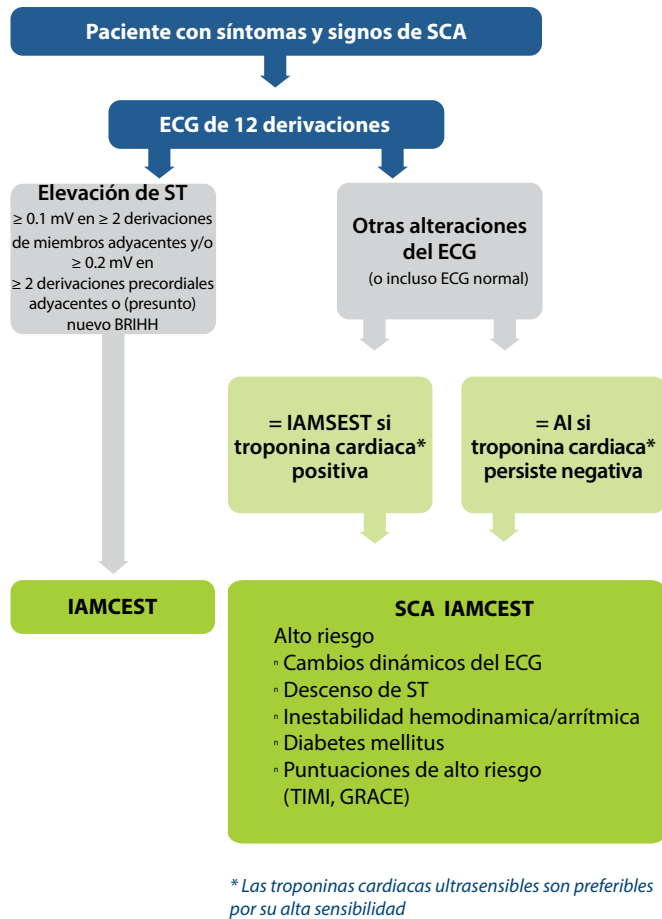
Paciente con síntomas y signos de SCA

ECG de 12 derivaciones

Elevación de ST
≥ 0.1 mV en ≥ 2 derivaciones de miembros adyacentes y/o ≥ 0.2 mV en ≥ 2 derivaciones precordiales adyacentes o (presunto) nuevo BRIHH

Otras alteraciones del ECG
(o incluso ECG normal)

= IAMSEST si troponina cardiaca* positiva

= AI si troponina cardiaca* persiste negativa

IAMCEST

SCA IAMCEST
Alto riesgo
▫ Cambios dinámicos del ECG
▫ Descenso de ST
▫ Inestabilidad hemodinamica/arrítmica
▫ Diabetes mellitus
▫ Puntuaciones de alto riesgo (TIMI, GRACE)

* Las troponinas cardiacas ultrasensibles son preferibles por su alta sensibilidad